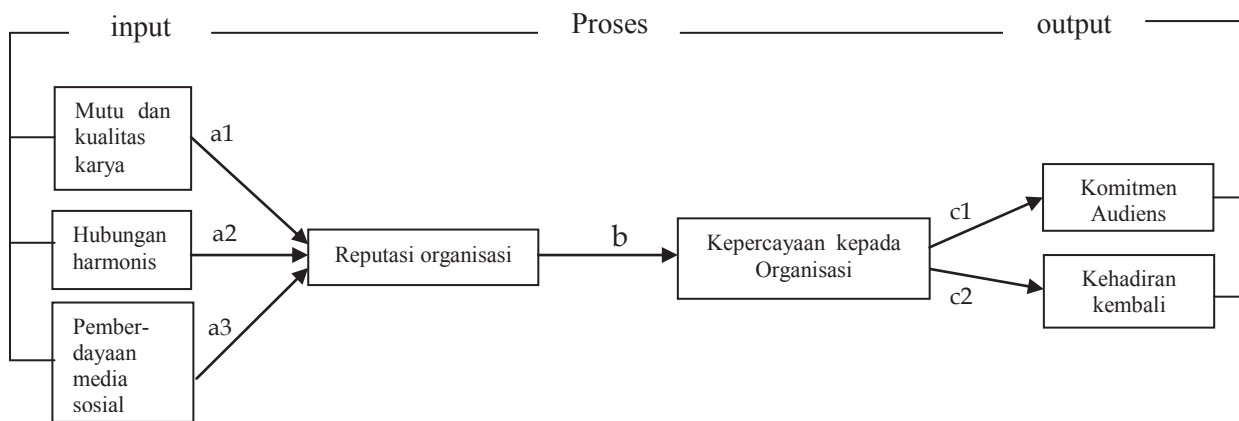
input

Proses

output

Mutu dan kualitas karya

a1

Hubungan harmonis

a2

Pemberdayaan media sosial

a3

Reputasi organisasi

b

Kepercayaan kepada Organisasi

c1

c2

Komitmen Audiens

Kehadiran kembali